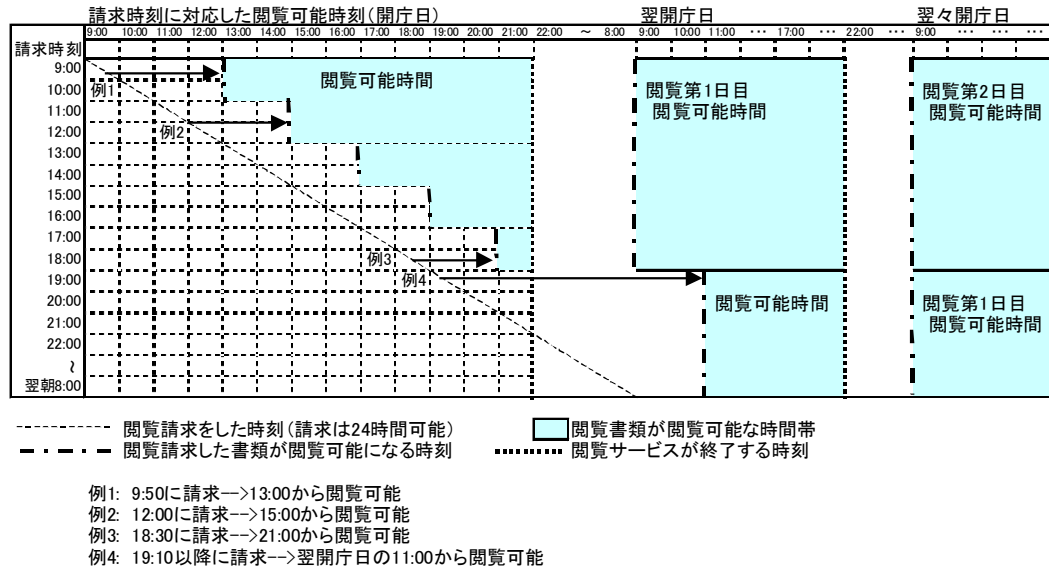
請求時刻に対応した閲覧可能時刻(開庁日)

9:00 10:00 11:00 12:00 13:00 14:00 15:00 16:00 17:00 18:00 19:00 20:00 21:00 22:00 ～ 8:00

翌開庁日

9:00 10:00 11:00 ・・・ 17:00 ・・・ 22:00 ・・・

翌々開庁日

9:00 ・・・ ・・・ ・・・

請求時刻

9:00
10:00
11:00
12:00
13:00
14:00
15:00
16:00
17:00
18:00
19:00
20:00
21:00
22:00
≀
翌朝8:00

例1

例2

例3

例4

閲覧可能時間

閲覧第1日目
閲覧可能時間

閲覧第2日目
閲覧可能時間

閲覧可能時間

閲覧第1日目
閲覧可能時間

閲覧請求をした時刻(請求は24時間可能)

閲覧請求した書類が閲覧可能になる時刻

閲覧書類が閲覧可能な時間帯

閲覧サービスが終了する時刻

例1: 9:50に請求-->13:00から閲覧可能
例2: 12:00に請求-->15:00から閲覧可能
例3: 18:30に請求-->21:00から閲覧可能
例4: 19:10以降に請求-->翌開庁日の11:00から閲覧可能